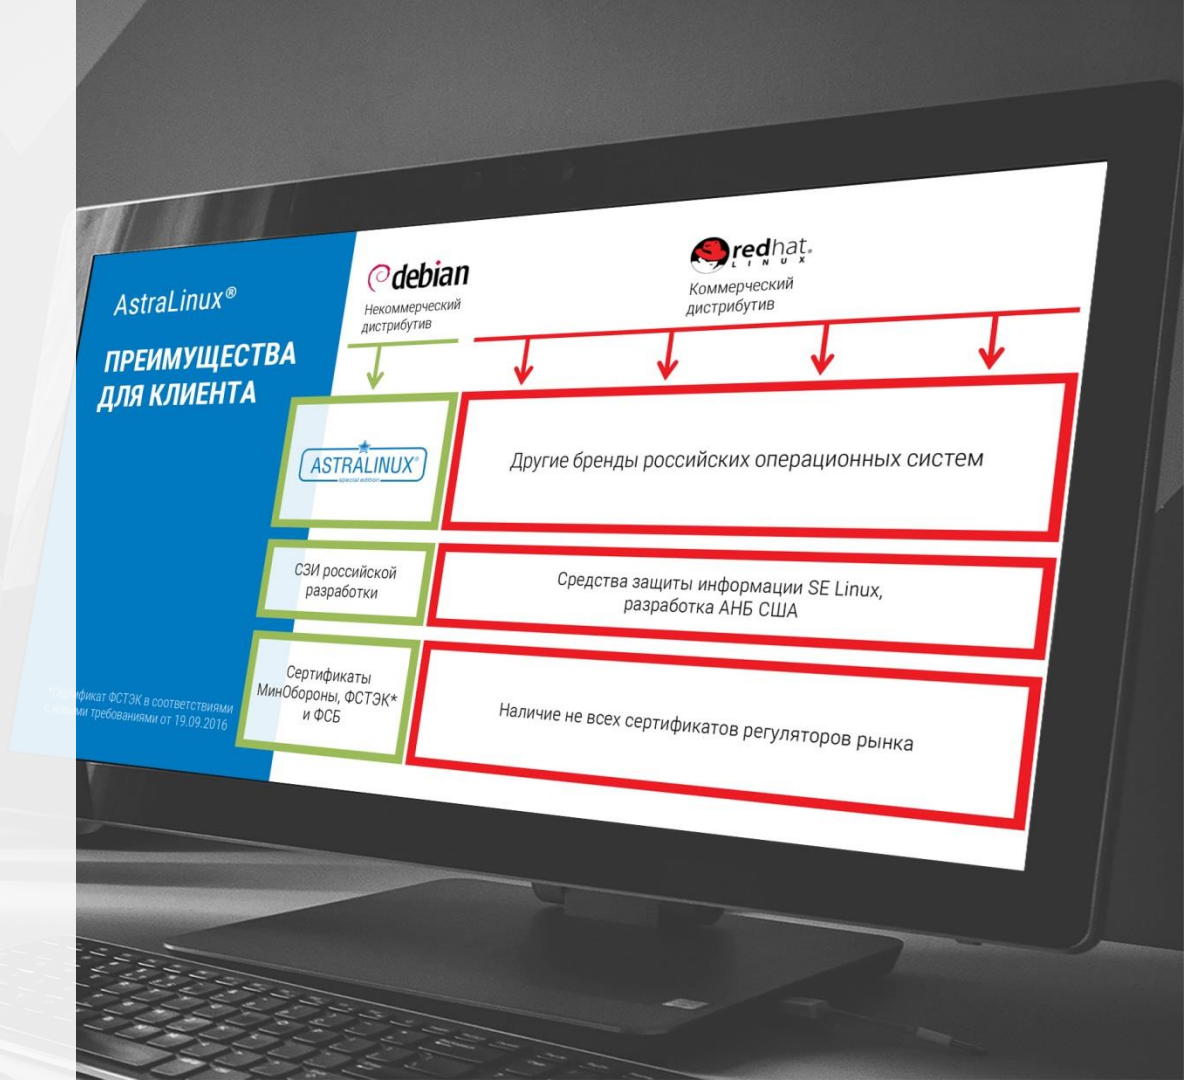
AstraLinux®

ПРЕИМУЩЕСТВА ДЛЯ КЛИЕНТА

debian
Некоммерческий дистрибутив

redhat.
LINUX
Коммерческий дистрибутив

ASTRALINUX®
special edition

Другие бренды российских операционных систем

СЗИ российской разработки

Средства защиты информации SE Linux, разработка АНБ США

Сертификаты МинОбороны, ФСТЭК* и ФСБ

Наличие не всех сертификатов регуляторов рынка

*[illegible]фикат ФСТЭК в соответствиями с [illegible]ми требованиями от 19.09.2016